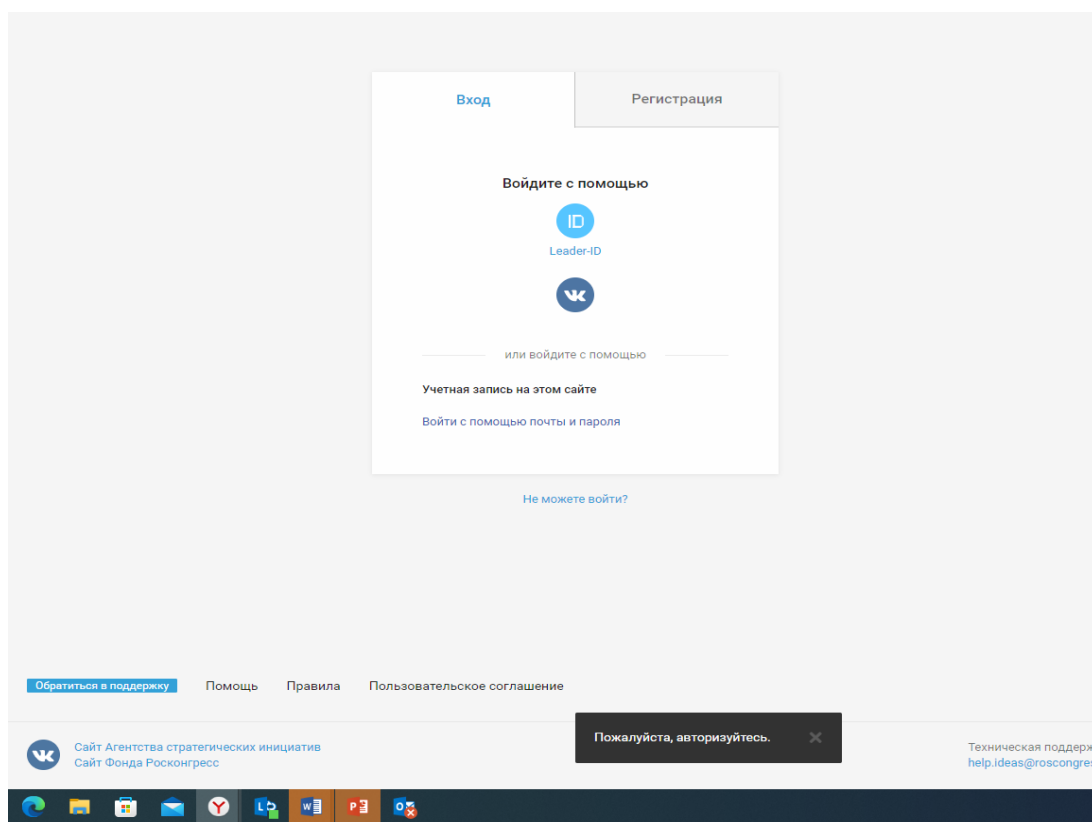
Вход

Регистрация

Войдите с помощью

ID

Leader-ID

или войдите с помощью

Учетная запись на этом сайте

Войти с помощью почты и пароля

Не можете войти?

Обратиться в поддержку

Помощь

Правила

Пользовательское соглашение

Сайт Агентства стратегических инициатив
Сайт Фонда Росконгресс

Пожалуйста, авторизуйтесь.

×

Техническая поддерж
help.ideas@roscongre